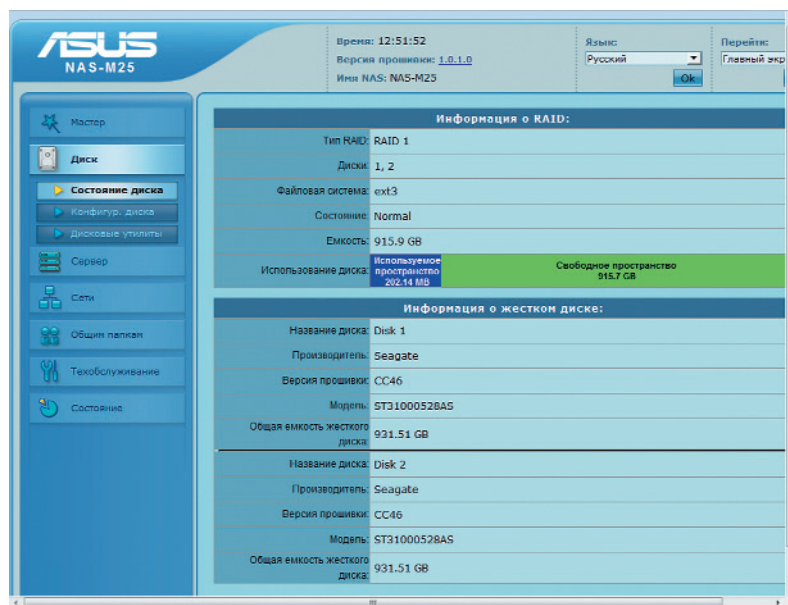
ASUS
NAS-M25

Время: 12:51:52
Версия прошивки: 1.0.1.0
Имя NAS: NAS-M25

Язык:
Русский
Ok

Перейти:
Главный экр

Мастер
Диск
Состояние диска
Конфигур. диска
Дисковые утилиты
Сервер
Сети
Общие папкам
Техобслуживание
Состояние

Информация о RAID:

| | |
|---|---|
| Тип RAID: | RAID 1 |
| Диски: | 1, 2 |
| Файловая система: | ext3 |
| Состояние: | Normal |
| Емкость: | 915.9 GB |
| Использование диска: | Используемое пространство 202.14 MB; Свободное пространство 915.7 GB |

Информация о жестком диске:

| | |
|---|---|
| Название диска: | Disk 1 |
| Производитель: | Seagate |
| Версия прошивки: | CC46 |
| Модель: | ST31000528AS |
| Общая емкость жесткого диска: | 931.51 GB |
| Название диска: | Disk 2 |
| Производитель: | Seagate |
| Версия прошивки: | CC46 |
| Модель: | ST31000528AS |
| Общая емкость жесткого диска: | 931.51 GB |